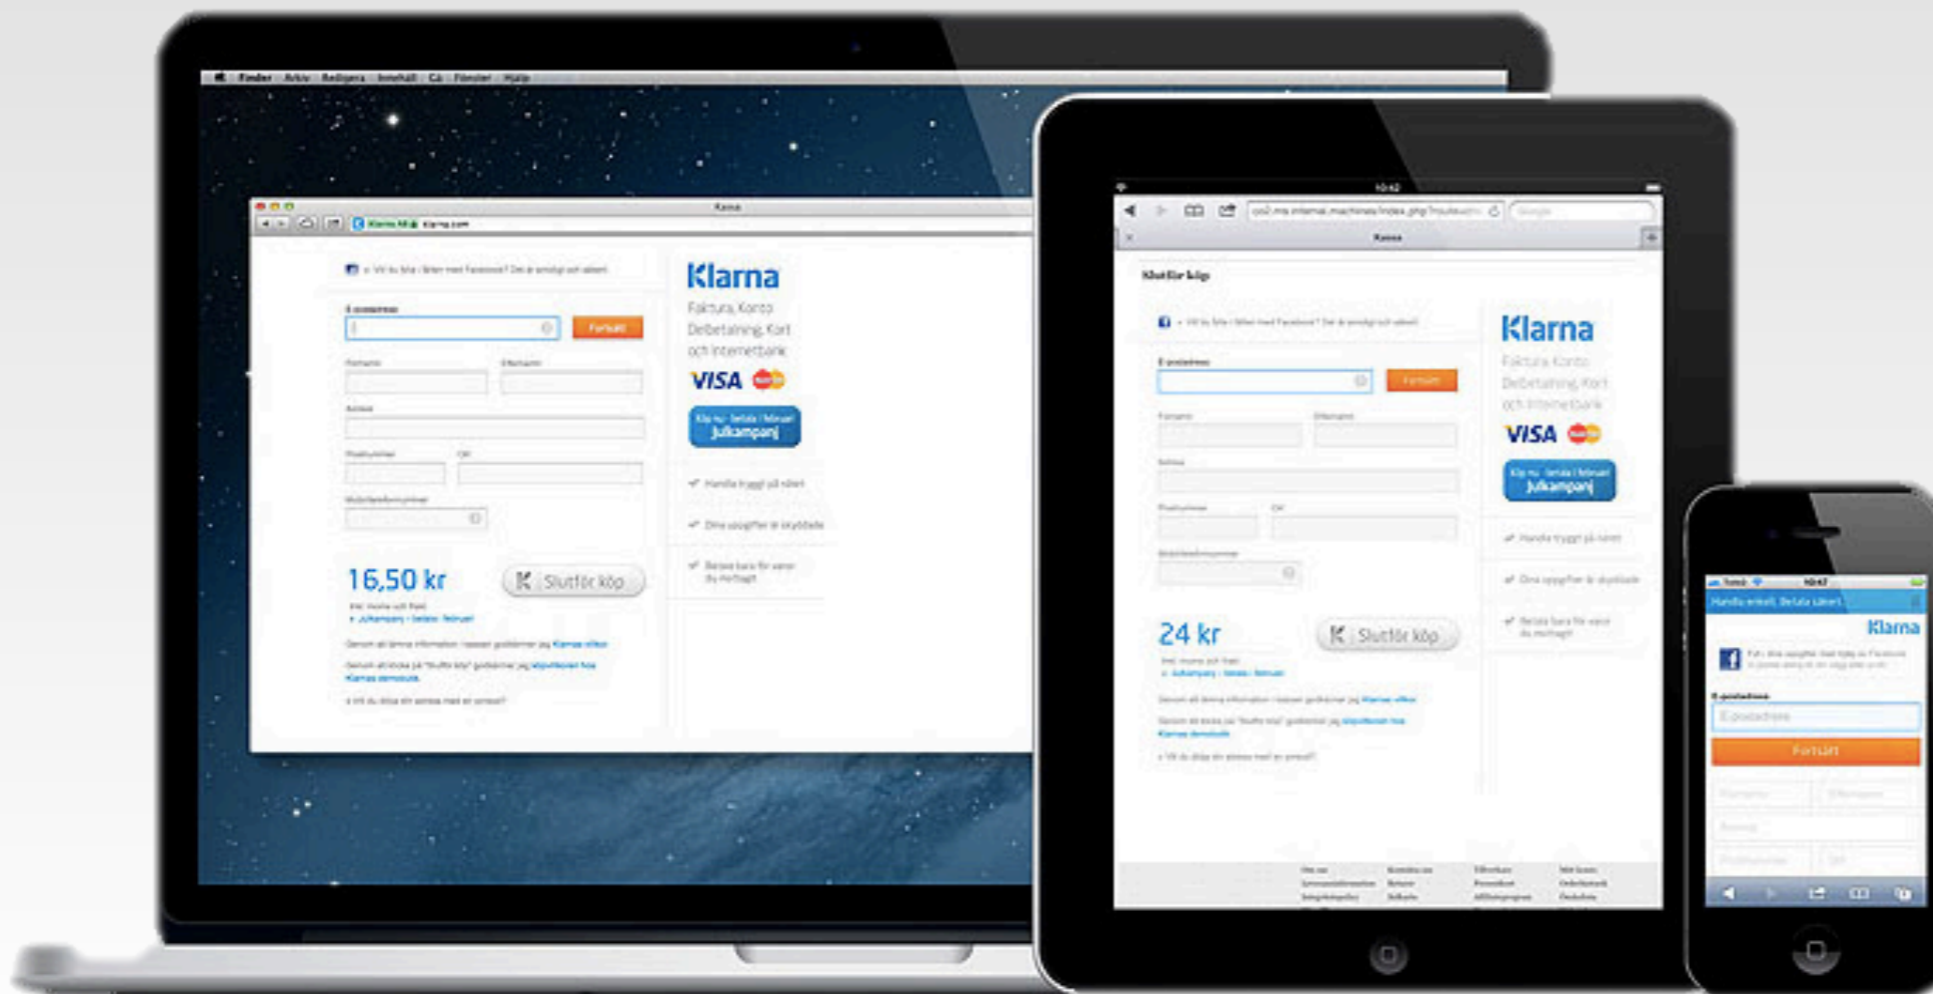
Finder Arkiv Redigera Innehåll Gå Fönster Hjälp

Kassa

Klarna
Faktura, Konto
Delbetalning, Kort
och Internetbank
VISA

Julkampanj

E-postadress
Fortsätt
Förnamn
Efternamn
Adress
Postnummer
Ort
Mobiltelefonnummer

16,50 kr
Slutför köp

Handla tryggt på nätet
Dina uppgifter är skyddade
Betala bara för varor du mottagit

Kassa
Slutför köp

Klarna
Faktura, Konto
Delbetalning, Kort
och Internetbank
VISA

Julkampanj

E-postadress
Fortsätt
Förnamn
Efternamn
Adress
Postnummer
Ort
Mobiltelefonnummer

24 kr
Slutför köp

Handla tryggt på nätet
Dina uppgifter är skyddade
Betala bara för varor du mottagit

10:47
Klarna
E-postadress
E-postadress
Fortsätt